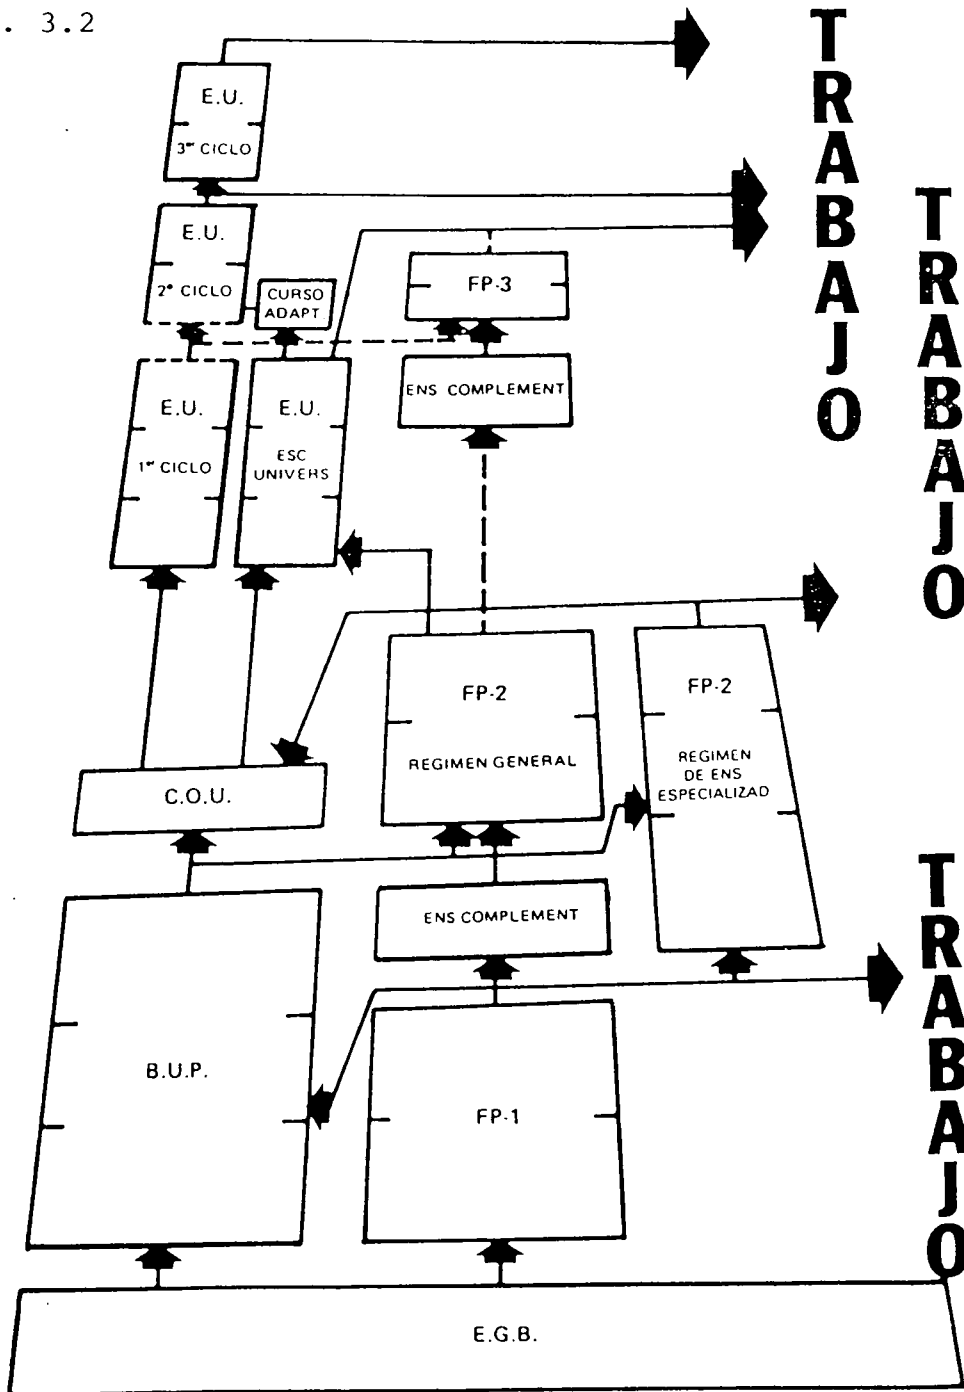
. 3.2

TRABAJO

TRABAJO

TRABAJO

E.U.
3er CICLO

E.U.
2º CICLO

CURSO ADAPT

FP-3

ENS COMPLEMENT

E.U.
1er CICLO

E.U.
ESC UNIVERS

FP-2
REGIMEN GENERAL

FP-2
REGIMEN DE ENS ESPECIALIZAD

C.O.U.

ENS COMPLEMENT

B.U.P.

FP-1

E.G.B.